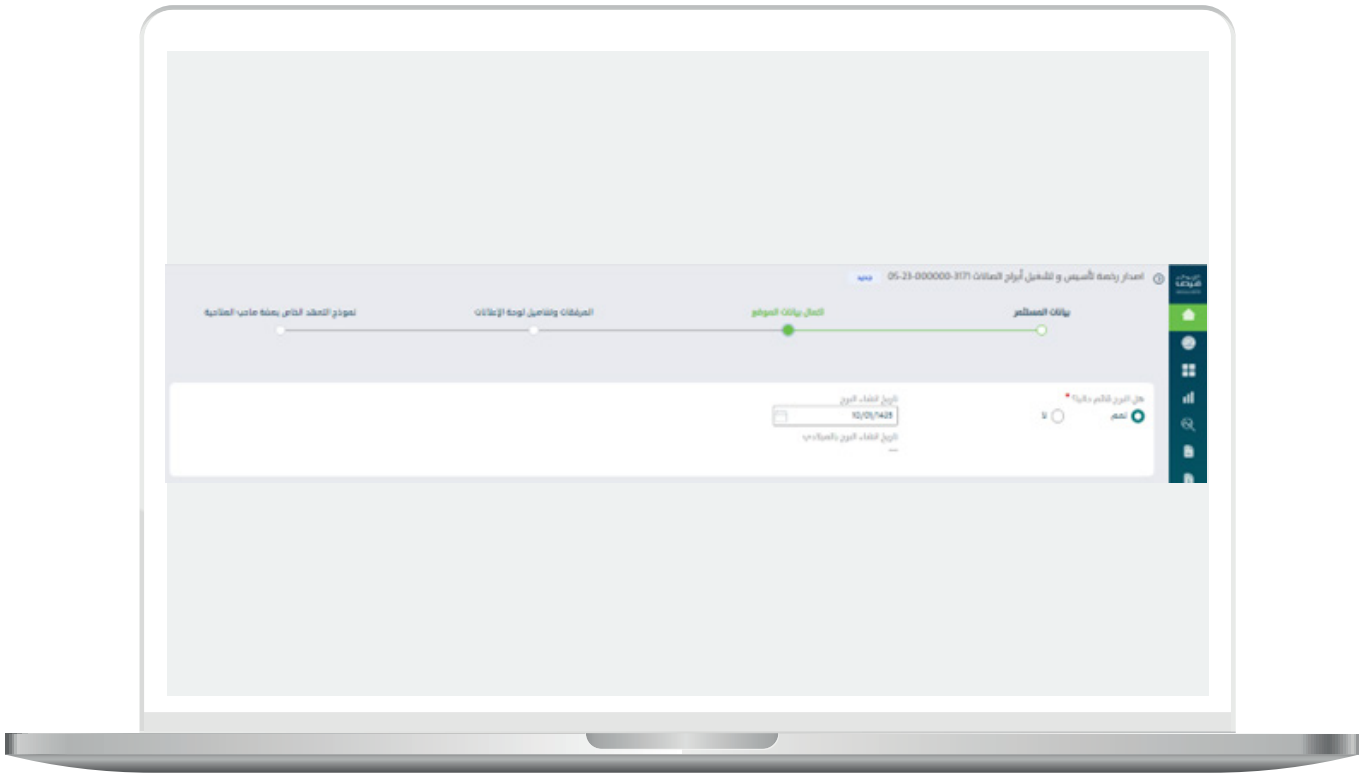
بلدي

اصدار رخصة تأسيس و تشغيل أبراج الصالات 3171-000000-23-05 جديد

بيانات المستثمر
اكمال بيانات الموقع
المرفقات وتفاصيل لوحة الإعلانات
نموذج التعهد الخاص بصفة صاحب الصلاحية

هل البرج قائم حاليا؟ *
نعم
لا

تاريخ انشاء البرج
10/01/1425

تاريخ انشاء البرج بالميلادي
---